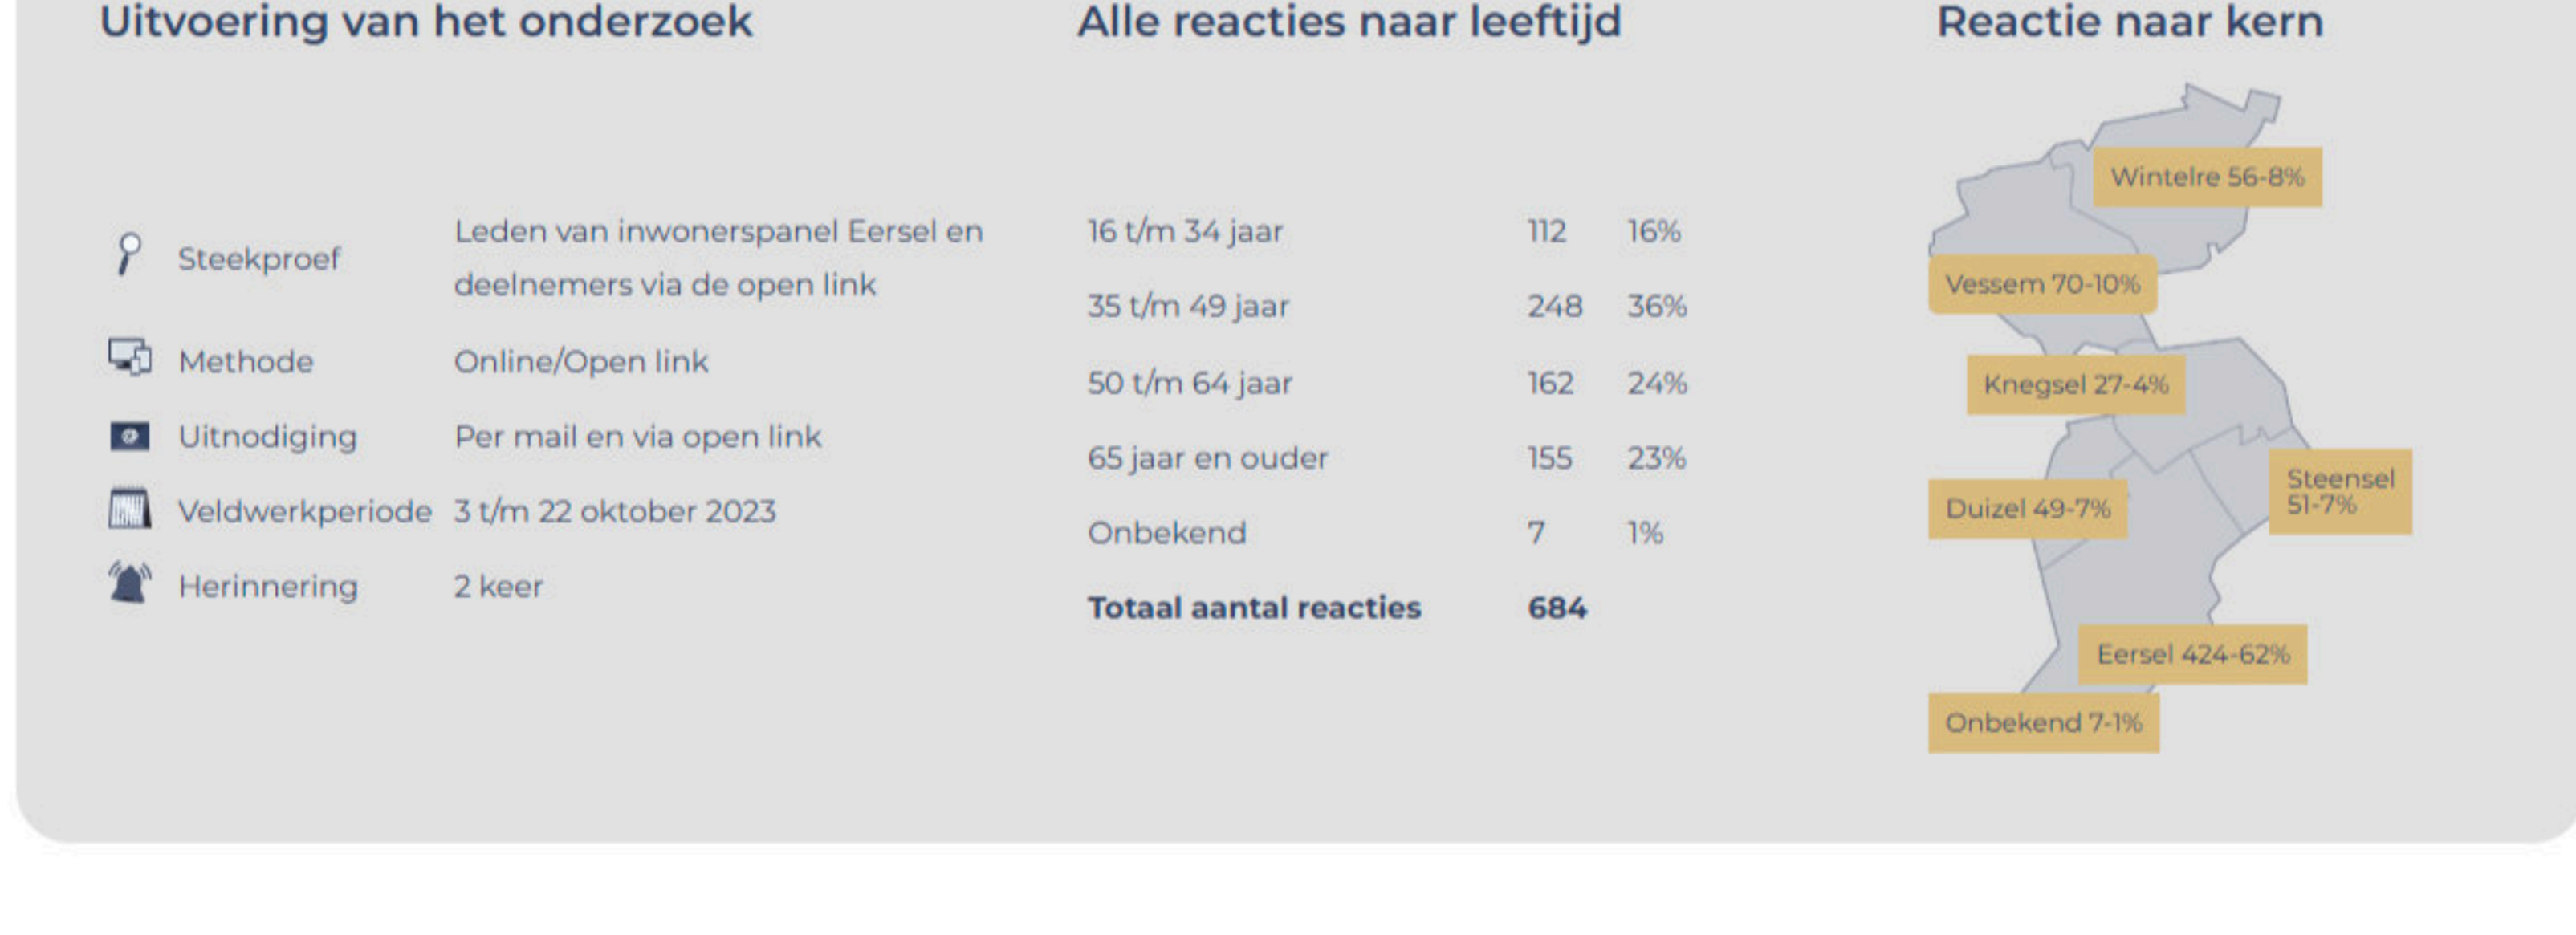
Uitvoering van het onderzoek

| | |
|---|---|
| Steekproef | Leden van inwonerspanel Eersel en deelnemers via de open link |
| Methode | Online/Open link |
| Uitnodiging | Per mail en via open link |
| Veldwerkperiode | 3 t/m 22 oktober 2023 |
| Herinnering | 2 keer |

Alle reacties naar leeftijd

| | | |
|---|---|---|
| 16 t/m 34 jaar | 112 | 16% |
| 35 t/m 49 jaar | 248 | 36% |
| 50 t/m 64 jaar | 162 | 24% |
| 65 jaar en ouder | 155 | 23% |
| Onbekend | 7 | 1% |
| **Totaal aantal reacties** | **684** | |

Reactie naar kern

Wintelre 56-8%
Vessem 70-10%
Knegsel 27-4%
Duizel 49-7%
Steensel 51-7%
Eersel 424-62%
Onbekend 7-1%